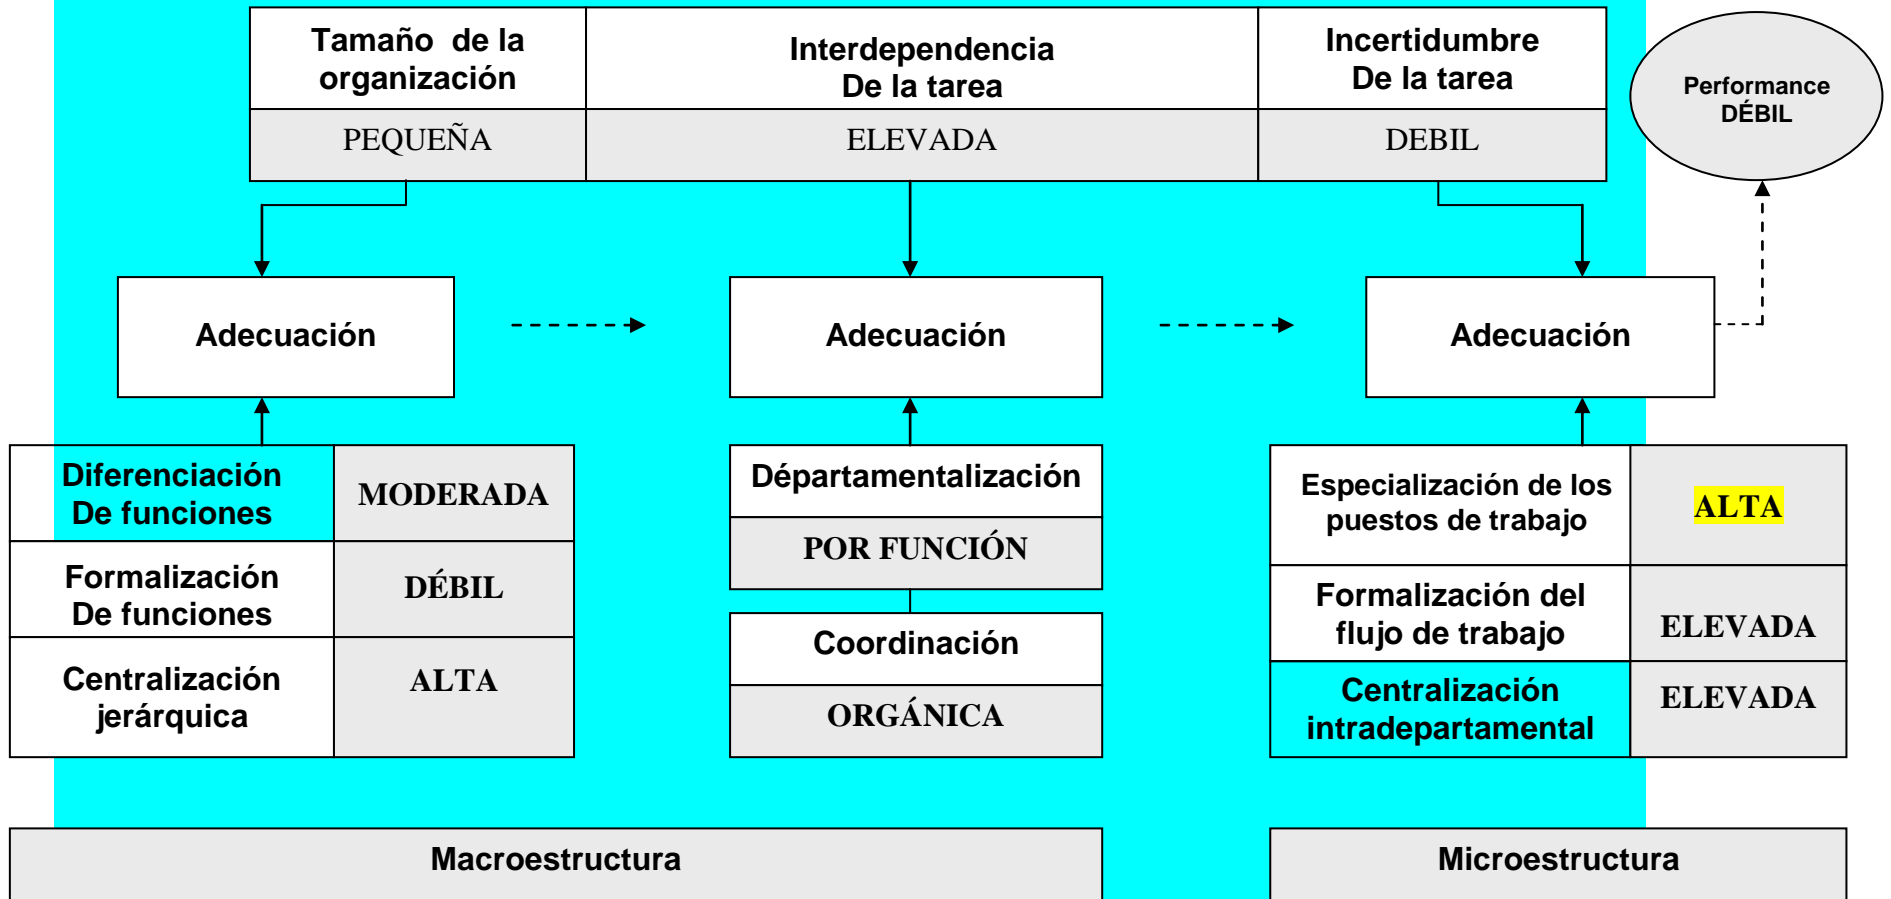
| Tamaño de la organización | Interdependencia De la tarea | Incertidumbre De la tarea |
|---|---|---|
| PEQUEÑA | ELEVADA | DEBIL |

Performance DÉBIL

Adecuación

Adecuación

Adecuación

| Diferenciación De funciones | MODERADA |
|---|---|
| Formalización De funciones | DÉBIL |
| Centralización jerárquica | ALTA |

| Départamentalización |
|---|
| POR FUNCIÓN |

| Coordinación |
|---|
| ORGÁNICA |

| Especialización de los puestos de trabajo | ALTA |
|---|---|
| Formalización del flujo de trabajo | ELEVADA |
| Centralización intradepartamental | ELEVADA |

Macroestructura

Microestructura